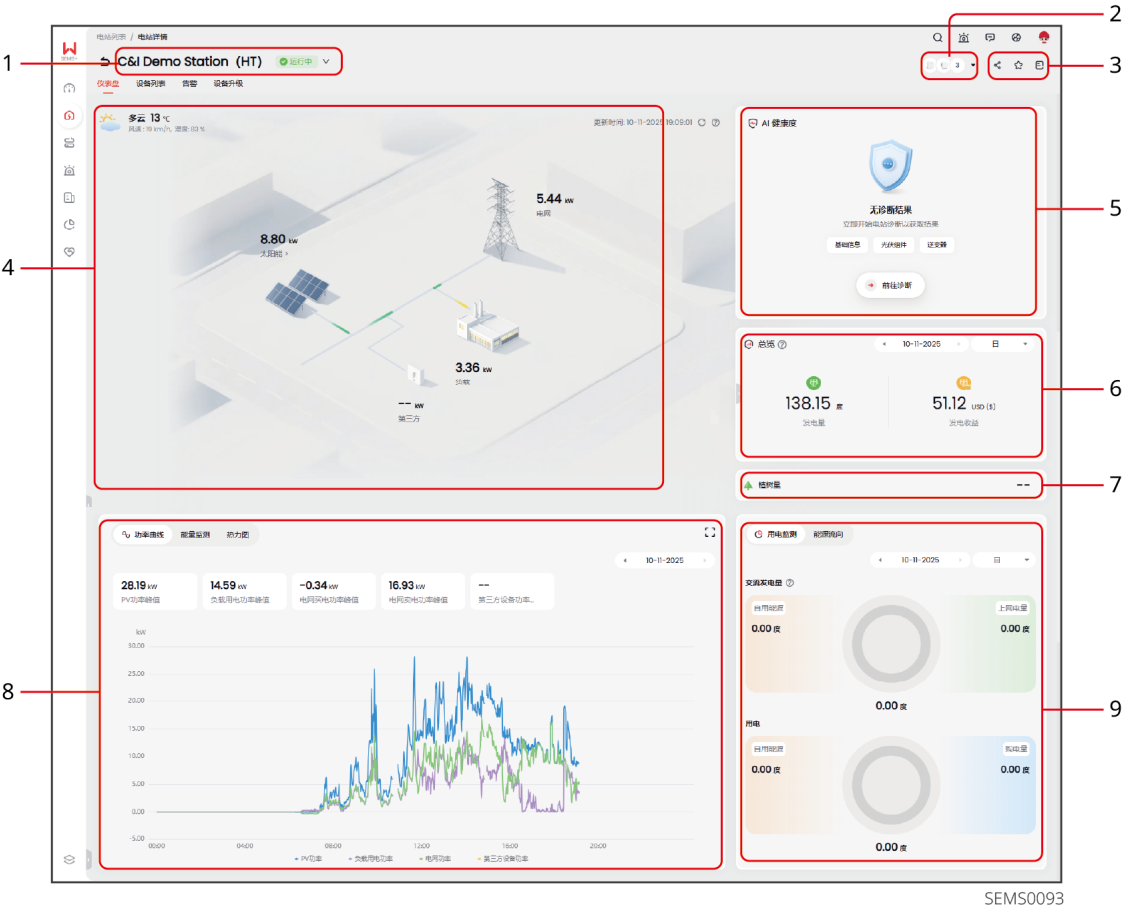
1 2 3 4 5 6 7 8 9

SEMS+

电站列表 / 电站详情

C&I Demo Station (HT) 运行中

3

仪表盘 设备列表 告警 设备升级

多云 13 ℃
风速：19 km/h，湿度：60 %

更新时间: 10-11-2025 19:09:01

5.44 kW
电网

8.80 kW
太阳能 >

3.36 kW
负载

-- kW
第三方

AI 健康度

无诊断结果
立即开始电站诊断以获取结果

基础信息 光伏组件 逆变器

前往诊断

总览

10-11-2025 日

138.15 度
发电量

51.12 USD ($)
发电收益

植树量 --

功率曲线 能量监测 热力图

10-11-2025

28.19 kW
PV功率峰值

14.59 kW
负载用电功率峰值

-0.34 kW
电网买电功率峰值

16.93 kW
电网卖电功率峰值

--
第三方设备功率...

kW
30.00
25.00
20.00
15.00
10.00
5.00
0.00
-5.00
00:00 04:00 08:00 12:00 16:00 20:00

PV功率 负载用电功率 电网功率 第三方设备功率

用电监测 能源流向

10-11-2025 日

交流发电量

自用能源
0.00 度

上网电量
0.00 度

0.00 度

用电

自用能源
0.00 度

买电量
0.00 度

0.00 度

SEMS0093